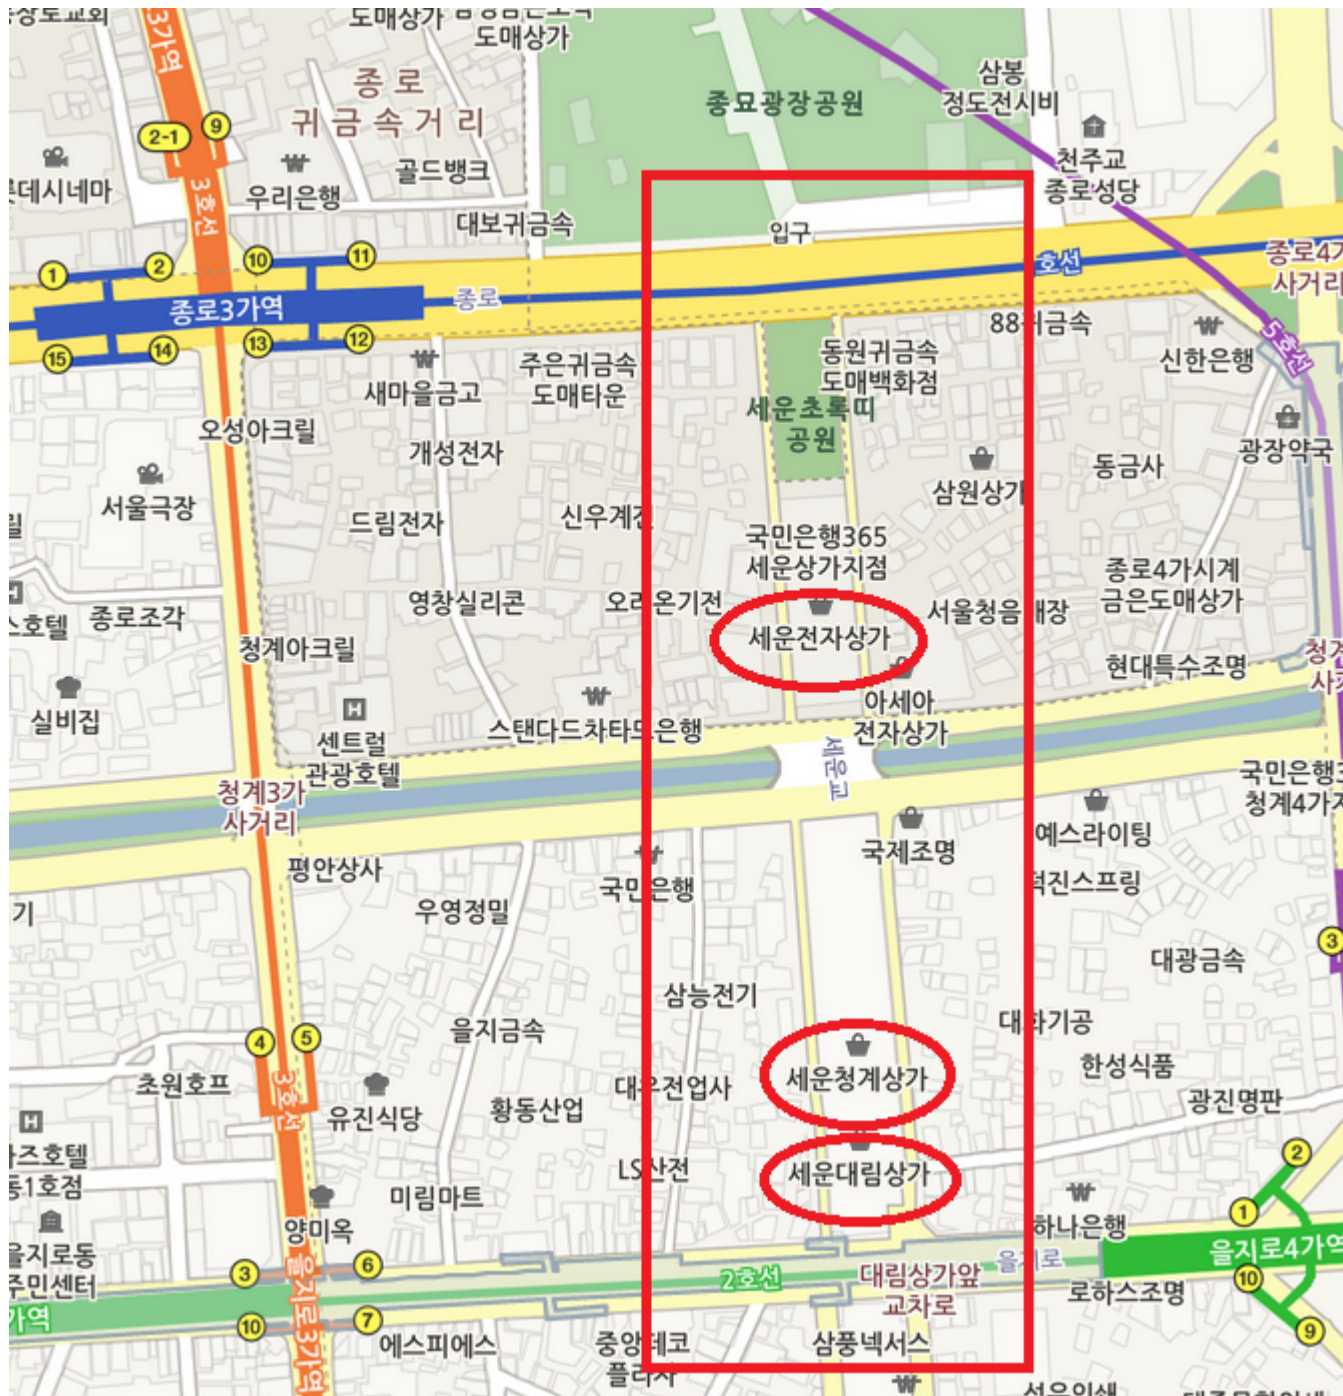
도매상가
도매상가
종로
귀금속거리
종묘광장공원
삼봉
정도전시비
천주교
종로성당
3가역
2-1
9
3호선
데시네마
우리은행
골드뱅크
대보귀금속
입구
호선
종로4가
사거리
1
2
10
11
종로3가역
종로
15
14
13
12
88귀금속
신한은행
5호선
새마을금고
주은귀금속
도매타운
동원귀금속
도매백화점
세운초록띠
공원
오성아크릴
개성전자
동금사
광장약국
서울극장
삼원상가
드림전자
신우계전
국민은행365
세운상가지점
종로4가시계
금은도매상가
호텔
종로조각
영창실리콘
오리온기전
서울청음매장
세운전자상가
청계아크릴
현대특수조명
청계
사거
실비집
아세아
전자상가
센트럴
관광호텔
스탠다드차타드은행
세운교
국민은행
청계4가
청계3가
사거리
국제조명
예스라이팅
평안상사
진스프링
우영정밀
국민은행
대광금속
삼능전기
을지금속
대화기공
4
5
한성식품
초원호프
3호선
세운청계상가
광진명판
유진식당
대우전업사
황동산업
호텔
1호점
LS산전
세운대림상가
2
미림마트
하나은행
1
을지로동
주민센터
양미옥
을지로4가역
3
6
2호선
대림상가앞
교차로
을지로
10
로하스조명
가역
10
7
을지로3가역
에스피에스
중앙테크
플러스
삼풍넥서스
9